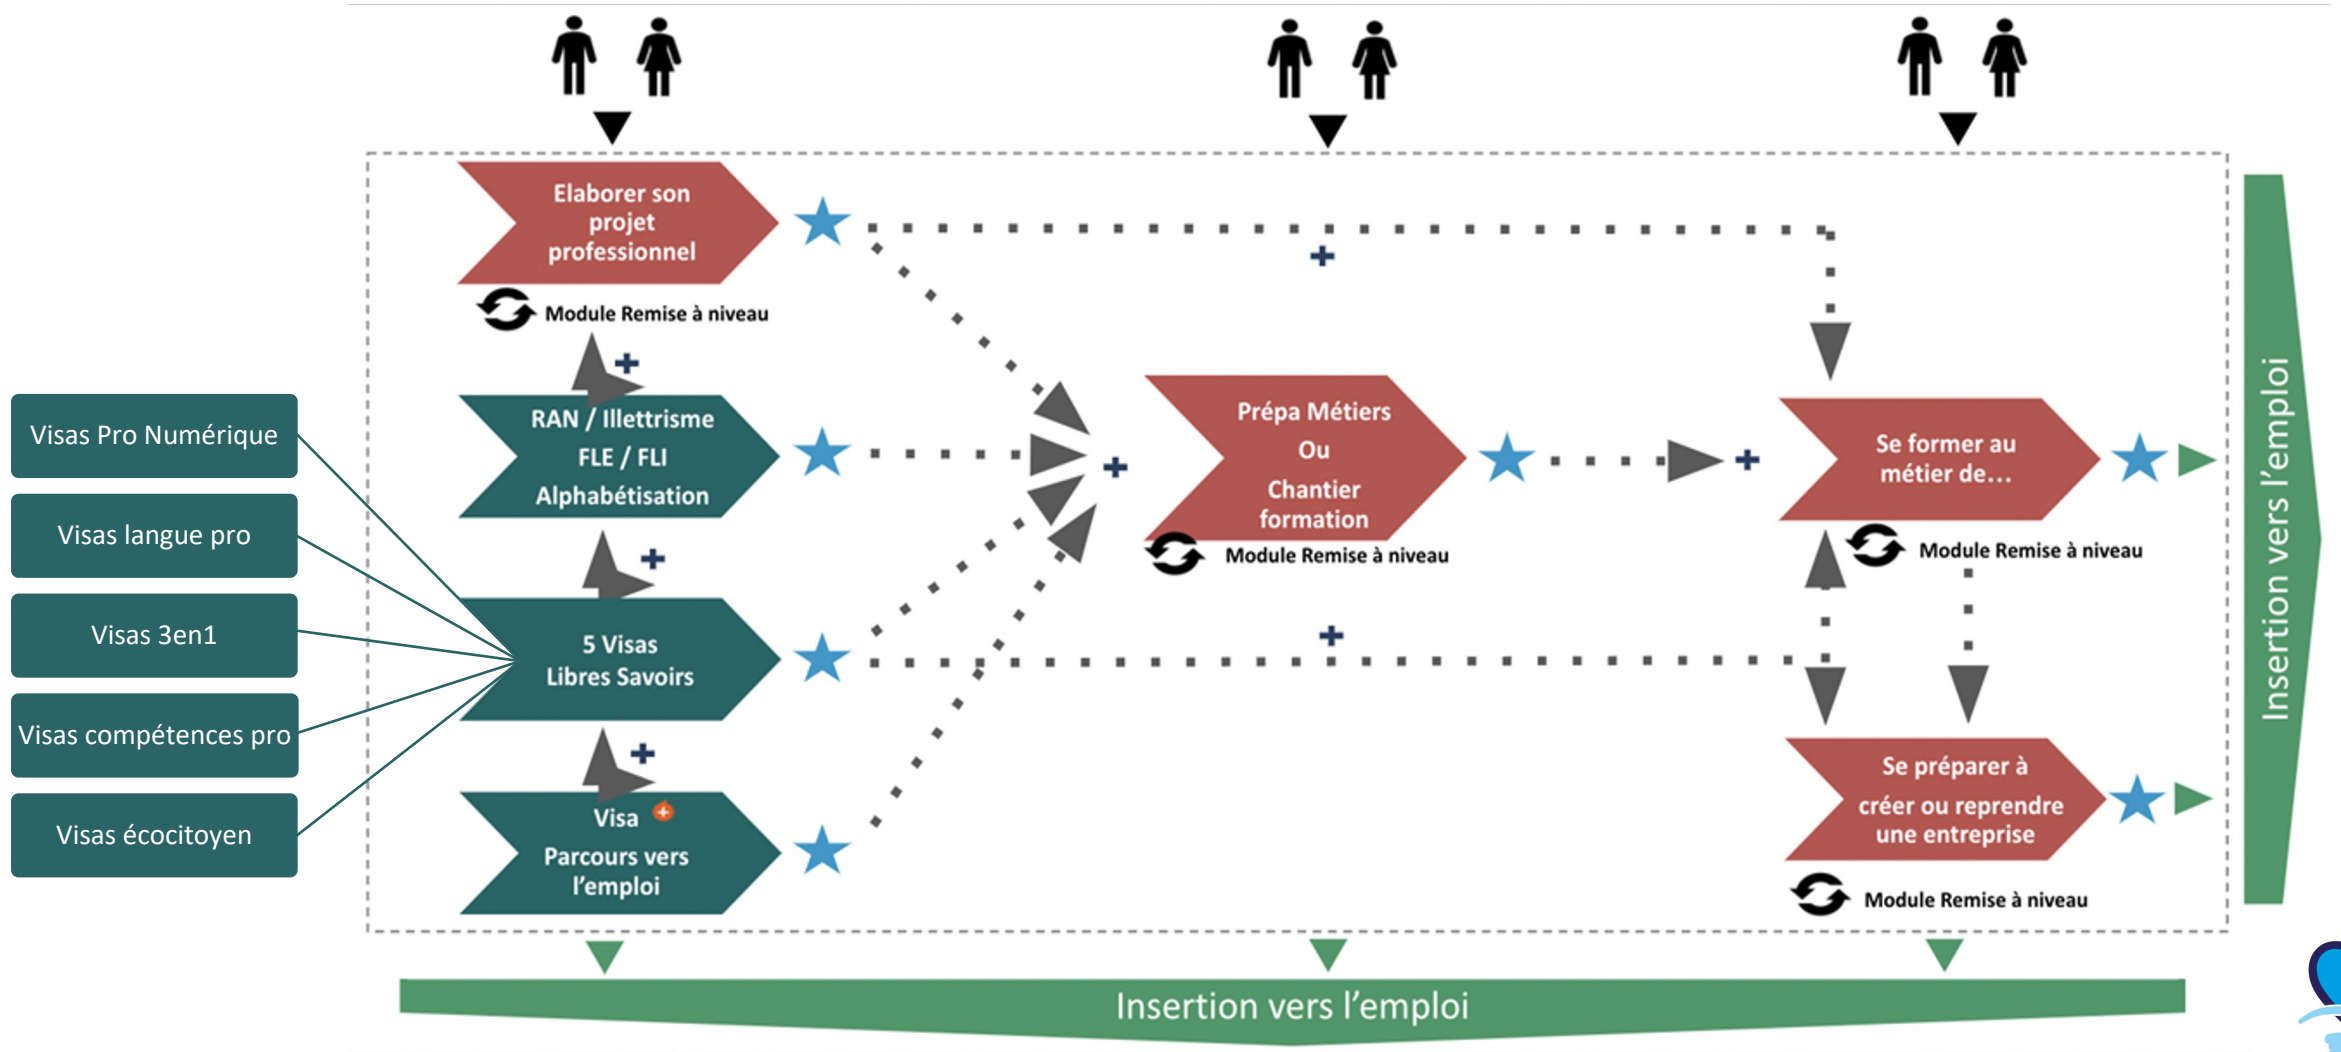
Visas Pro Numérique

Visas langue pro

Visas 3en1

Visas compétences pro

Visas écocitoyen

Elaborer son projet professionnel

Module Remise à niveau

+

RAN / Illettrisme
FLE / FLI
Alphabétisation

+

5 Visas
Libres Savoirs

+

Visa
Parcours vers l'emploi

+

+

Prépa Métiers
Ou
Chantier formation

Module Remise à niveau

+

+

Se former au métier de...

Module Remise à niveau

Se préparer à créer ou reprendre une entreprise

Module Remise à niveau

Insertion vers l'emploi

Insertion vers l'emploi